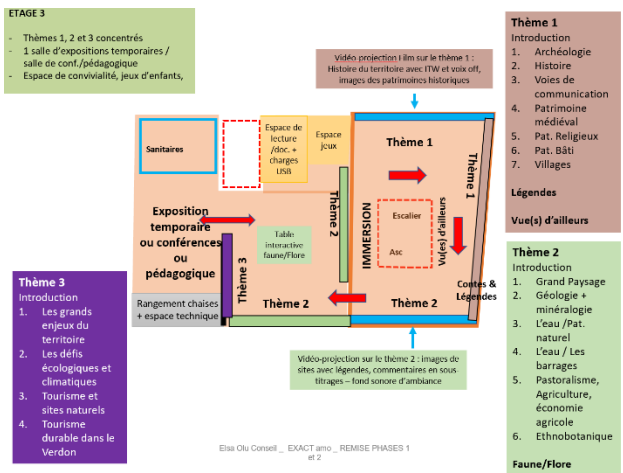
ETAGE 3

- Thèmes 1, 2 et 3 concentrés
- 1 salle d'expositions temporaires / salle de conf./pédagogique
- Espace de convivialité, jeux d'enfants,

Vidéo projection Film sur le thème 1 : Histoire du territoire avec ITW et voix off, images des patrimoines historiques

Thème 1
Introduction
1. Archéologie
2. Histoire
3. Voies de communication
4. Patrimoine médiéval
5. Pat. Religieux
6. Pat. Bâti
7. Villages

Légendes

Vue(s) d'ailleurs

Sanitaires

Espace de lecture /doc. + charges USB

Espace jeux

Thème 1

Thème 1

Thème 2

Exposition temporaire ou conférences ou pédagogique

Table interactive faune/Flore

IMMERSION

Escalier

Asc

Vu(es) d'ailleurs

Contes & Légendes

Thème 3

Thème 2

Thème 2

Rangement chaises + espace technique

Thème 3
Introduction
1. Les grands enjeux du territoire
2. Les défis écologiques et climatiques
3. Tourisme et sites naturels
4. Tourisme durable dans le Verdon

Vidéo-projection sur le thème 2 : images de sites avec légendes, commentaires en sous titrages – fond sonore d'ambiance

Thème 2
Introduction
1. Grand Paysage
2. Géologie + minéralogie
3. L'eau /Pat. naturel
4. L'eau / Les barrages
5. Pastoralisme, Agriculture, économie agricole
6. Ethnobotanique

Faune/Flore

Elsa Olu Conseil _ EXACT amo _ REMISE PHASES 1 et 2